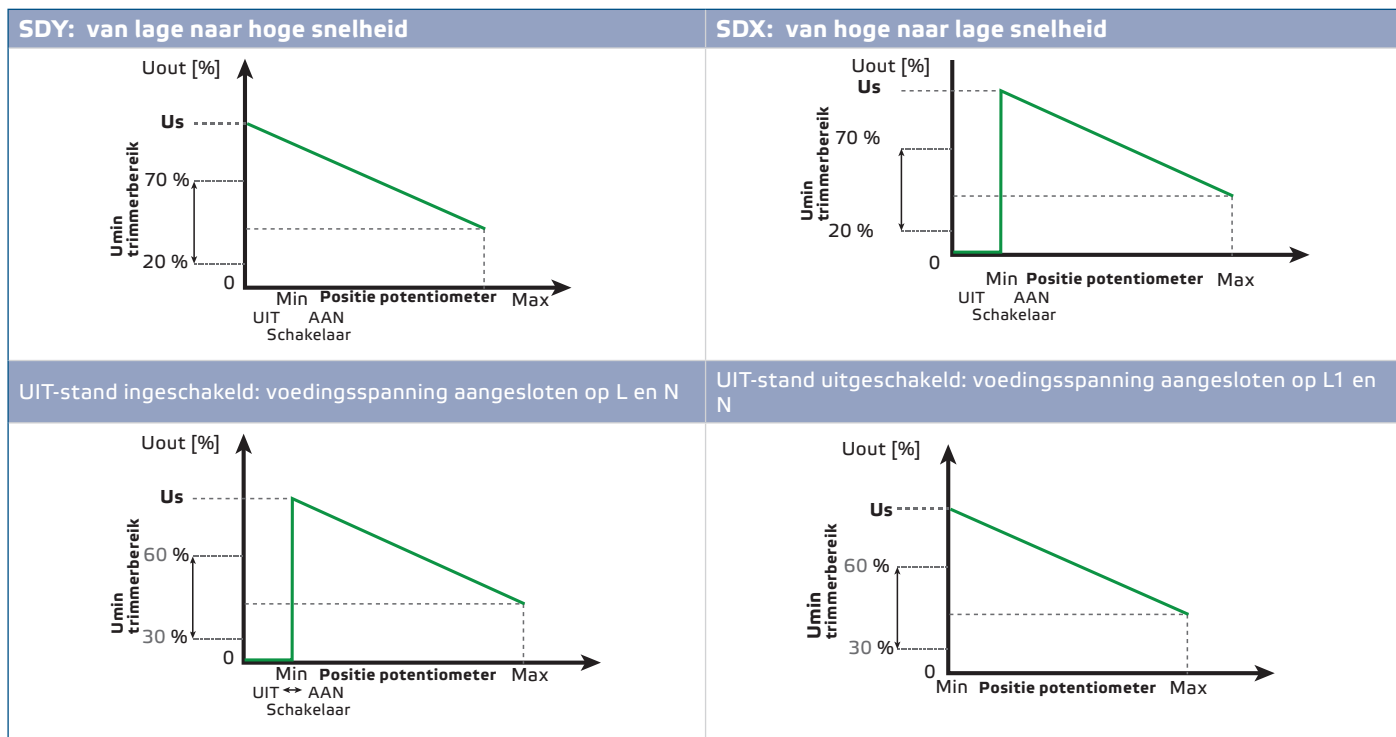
SDY: van lage naar hoge snelheid

Uout [%]
Us
70 %
20 %
0
Umin trimmerbereik
Min
Positie potentiometer
Max
UIT AAN
Schakelaar

SDX: van hoge naar lage snelheid

Uout [%]
Us
70 %
20 %
0
Umin trimmerbereik
Min
Positie potentiometer
Max
UIT AAN
Schakelaar

UIT-stand ingeschakeld: voedingsspanning aangesloten op L en N

Uout [%]
Us
60 %
30 %
0
Umin trimmerbereik
Min
Positie potentiometer
Max
UIT ↔ AAN
Schakelaar

UIT-stand uitgeschakeld: voedingsspanning aangesloten op L1 en N

Uout [%]
Us
60 %
30 %
0
Umin trimmerbereik
Min
Positie potentiometer
Max